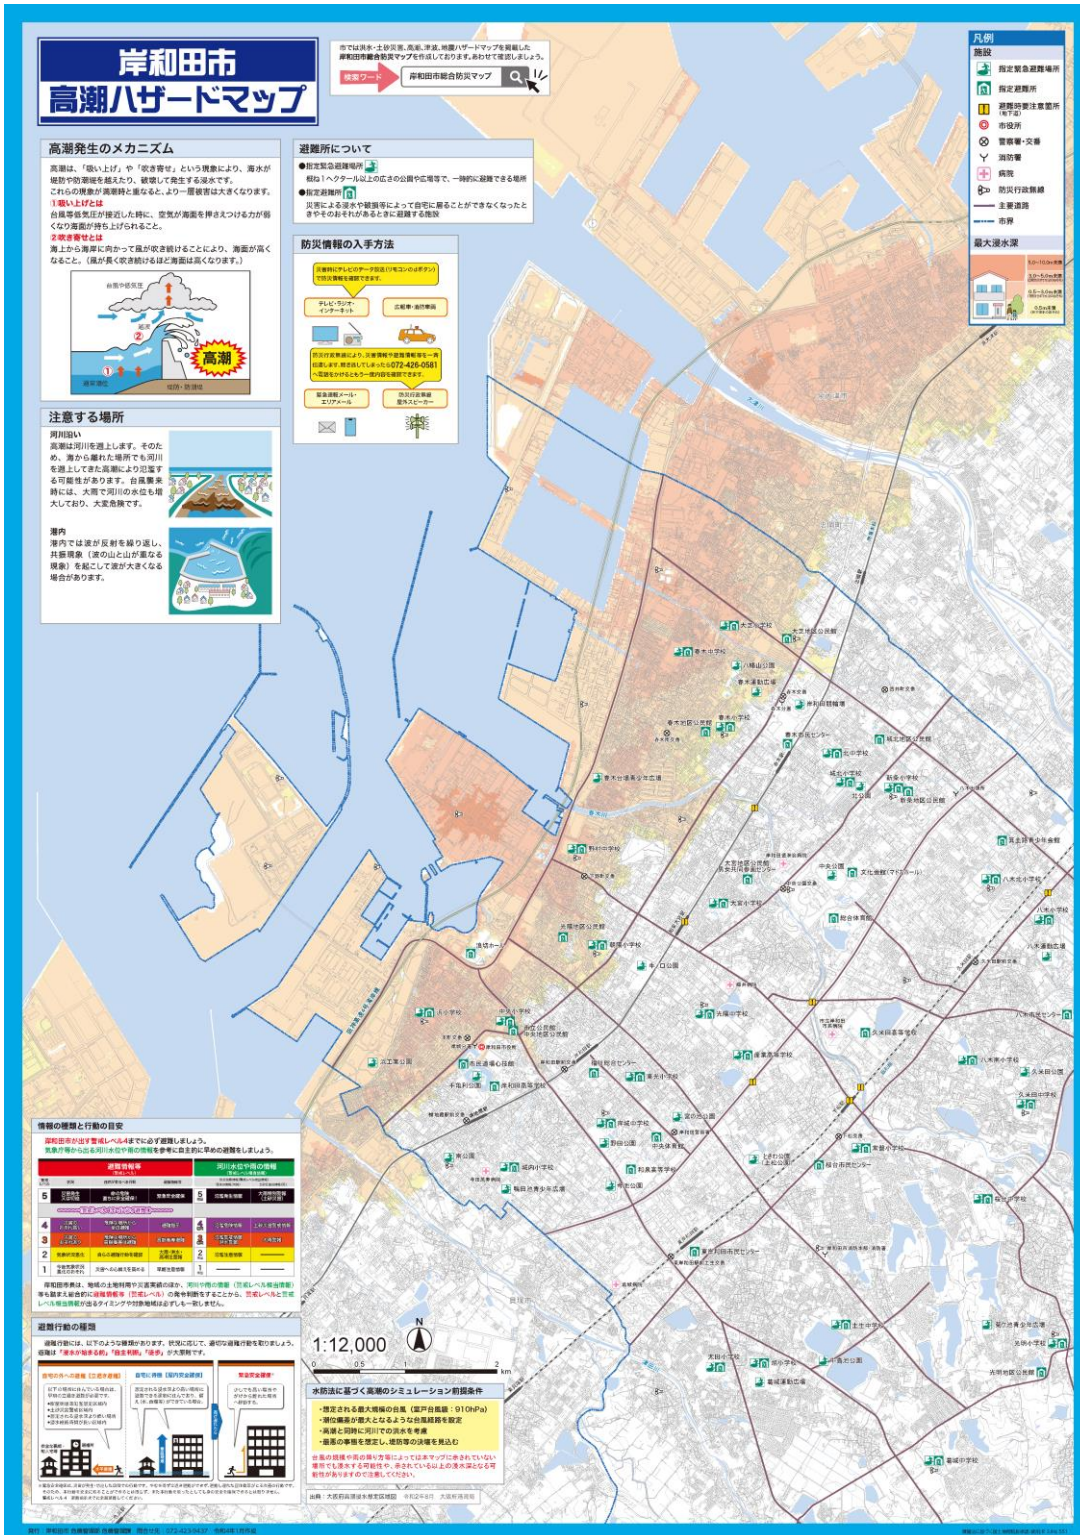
岸和田市
高潮ハザードマップ

市では洪水・土砂災害、高潮、津波、地震ハザードマップを掲載した岸和田市総合防災マップを作成しております。あわせて確認しましょう。

検索ワード 岸和田市総合防災マップ

高潮発生のメカニズム

高潮は、「吸い上げ」や「吹き寄せ」という現象により、海水が堤防や防潮堤を越えたり、破壊して発生する浸水です。これらの現象が満潮時と重なると、より一層被害は大きくなります。

①吸い上げとは
台風等低気圧が接近した時に、空気が海面を押さえつける力が弱くなり海面が持ち上げられること。

②吹き寄せとは
海上から海岸に向かって風が吹き続けることにより、海面が高くなること。（風が長く吹き続けるほど海面は高くなります。）

台風や低気圧
高潮

避難所について

●指定緊急避難場所
概ね1ヘクタール以上の広さの公園や広場等で、一時的に避難できる場所

●指定避難所
災害による浸水や被害等によって自宅に戻ることができなくなったときやそのおそれがあるときに避難する施設

防災情報の入手方法

テレビ・ラジオ・インターネット
広報車・消防車両
防災行政無線により、災害情報や避難情報等を一斉伝達します。聞き逃してしまったら072-426-0581へ電話をかけるともう一度内容を確認できます。
緊急速報メール・エリアメール
防災行政無線屋外スピーカー

注意する場所

河川沿い
高潮は河川を遡上します。そのため、海から離れた場所でも河川を遡上してきた高潮により氾濫する可能性があります。台風襲来時には、大雨で河川の水位も増大しており、大変危険です。

港内
港内では波が反射を繰り返し、共振現象（波の山と山が重なる現象）を起こして波が大きくなる場合があります。

凡例
施設
指定緊急避難場所
指定避難所
避難時要注意箇所
市役所
警察署・交番
消防署
病院
防災行政無線
主要道路
市界
最大浸水深

大芝小学校
春木中学校
八幡山公園
春木小学校
光陽中学校
城北小学校
新条小学校
朝陽小学校
大宮小学校
総合体育館
八木北小学校
八木南小学校
八木中学校
久米田中学校
山直中学校
太田小学校
修斉小学校
城内小学校
浜工業公園
中央公園
文化会館（マドカホール）

情報の種類と行動の目安
岸和田市が出す警戒レベル4までに必ず避難しましょう。

避難行動の種類

1:12,000
0 0.5 1 2 km

水防法に基づく高潮のシミュレーション前提条件
・想定される最大規模の台風（室戸台風級：910hPa）
・潮位偏差が最大となるような台風経路を設定
・高潮と同時に河川での洪水を考慮
・最悪の事態を想定し、堤防等の決壊を見込む

発行：岸和田市 危機管理部 危機管理課 問合せ先：072-423-9437 令和4年1月作成